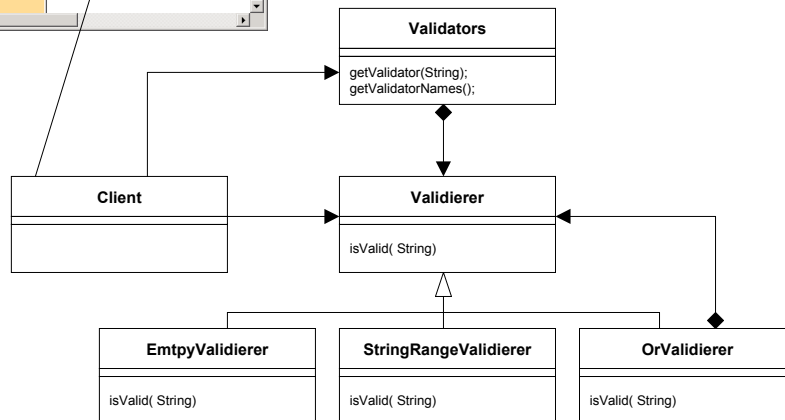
Validators

getValidator(String);
getValidatorNames();

Client

Validierer

isValid( String)

EmtpyValidierer

isValid( String)

StringRangeValidierer

isValid( String)

OrValidierer

isValid( String)